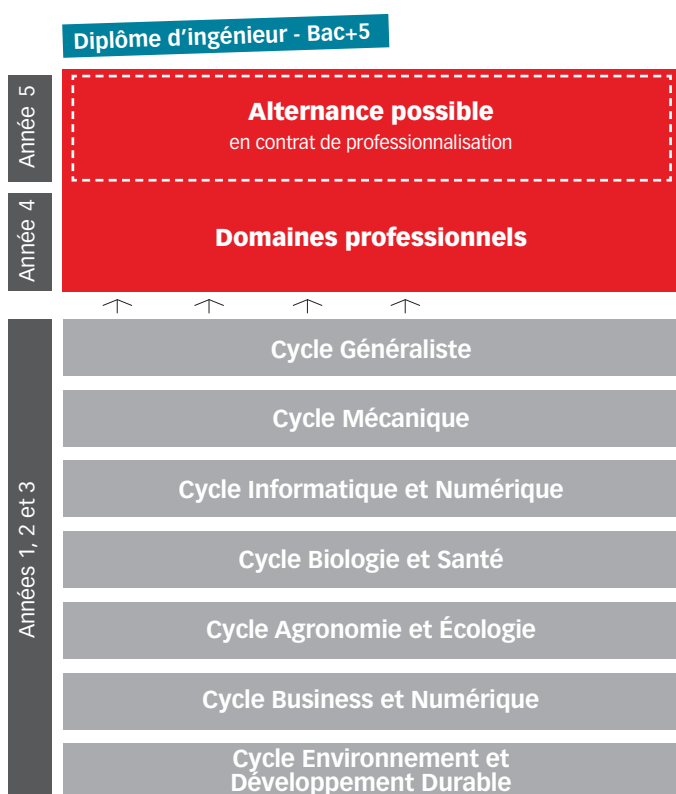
Diplôme d'ingénieur - Bac+5

Année 5

Alternance possible
en contrat de professionnalisation

Année 4

Domaines professionnels

Années 1, 2 et 3

Cycle Généraliste

Cycle Mécanique

Cycle Informatique et Numérique

Cycle Biologie et Santé

Cycle Agronomie et Écologie

Cycle Business et Numérique

Cycle Environnement et Développement Durable